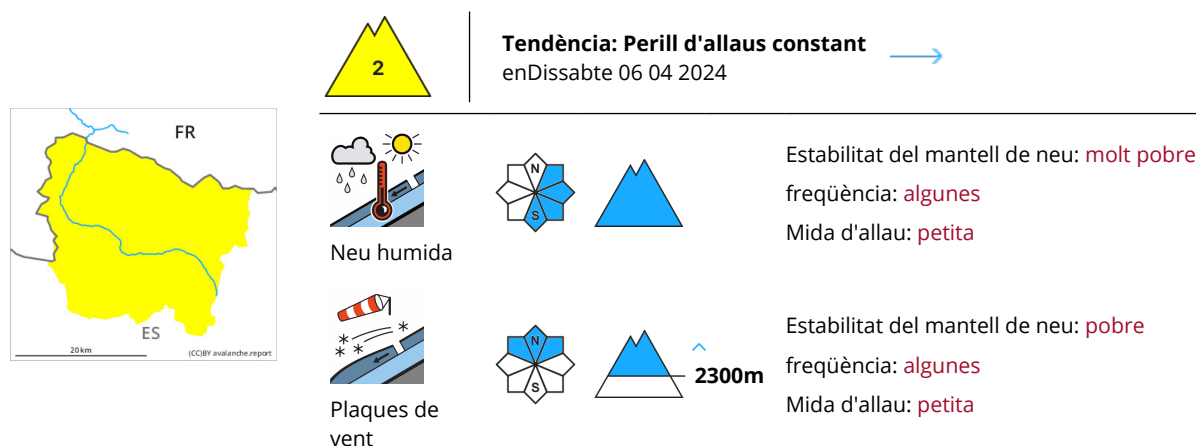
2

Tendència: Perill d'allaus constant
enDissabte 06 04 2024

FR
ES
20 km
(CC)BY avalanche.report

N
S

Neu humida

Estabilitat del mantell de neu: molt pobre
freqüència: algunes
Mida d'allau: petita

N
S
2300m

Plaques de vent

Estabilitat del mantell de neu: pobre
freqüència: algunes
Mida d'allau: petita